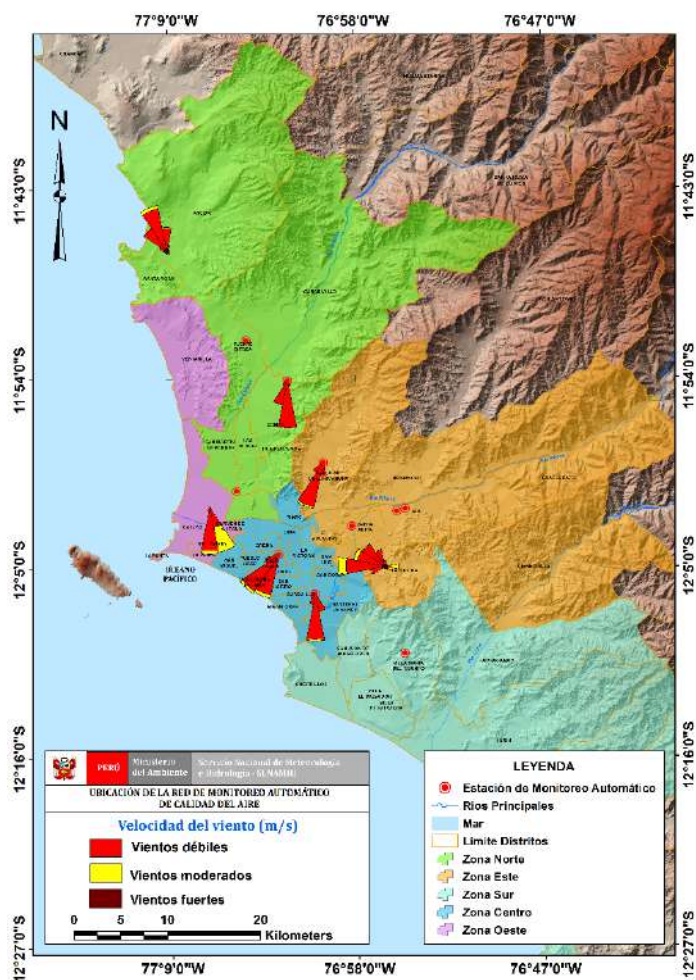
77°9'0"W
76°58'0"W
76°47'0"W

N

11°43'0"S
11°54'0"S
12°5'0"S
12°16'0"S
12°27'0"S

11°43'0"S
11°54'0"S
12°5'0"S
12°16'0"S
12°27'0"S

OCÉANO PACÍFICO

PERÚ
Ministerio del Ambiente
Servicio Nacional de Meteorología e Hidrología - SENAMHI

UBICACIÓN DE LA RED DE MONITOREO AUTOMÁTICO DE CALIDAD DEL AIRE

Velocidad del viento (m/s)
Vientos débiles
Vientos moderados
Vientos fuertes

0 5 10 20
Kilometers

LEYENDA
Estación de Monitoreo Automático
Ríos Principales
Mar
Limite Distritos
Zona Norte
Zona Este
Zona Sur
Zona Centro
Zona Oeste

77°9'0"W
76°58'0"W
76°47'0"W